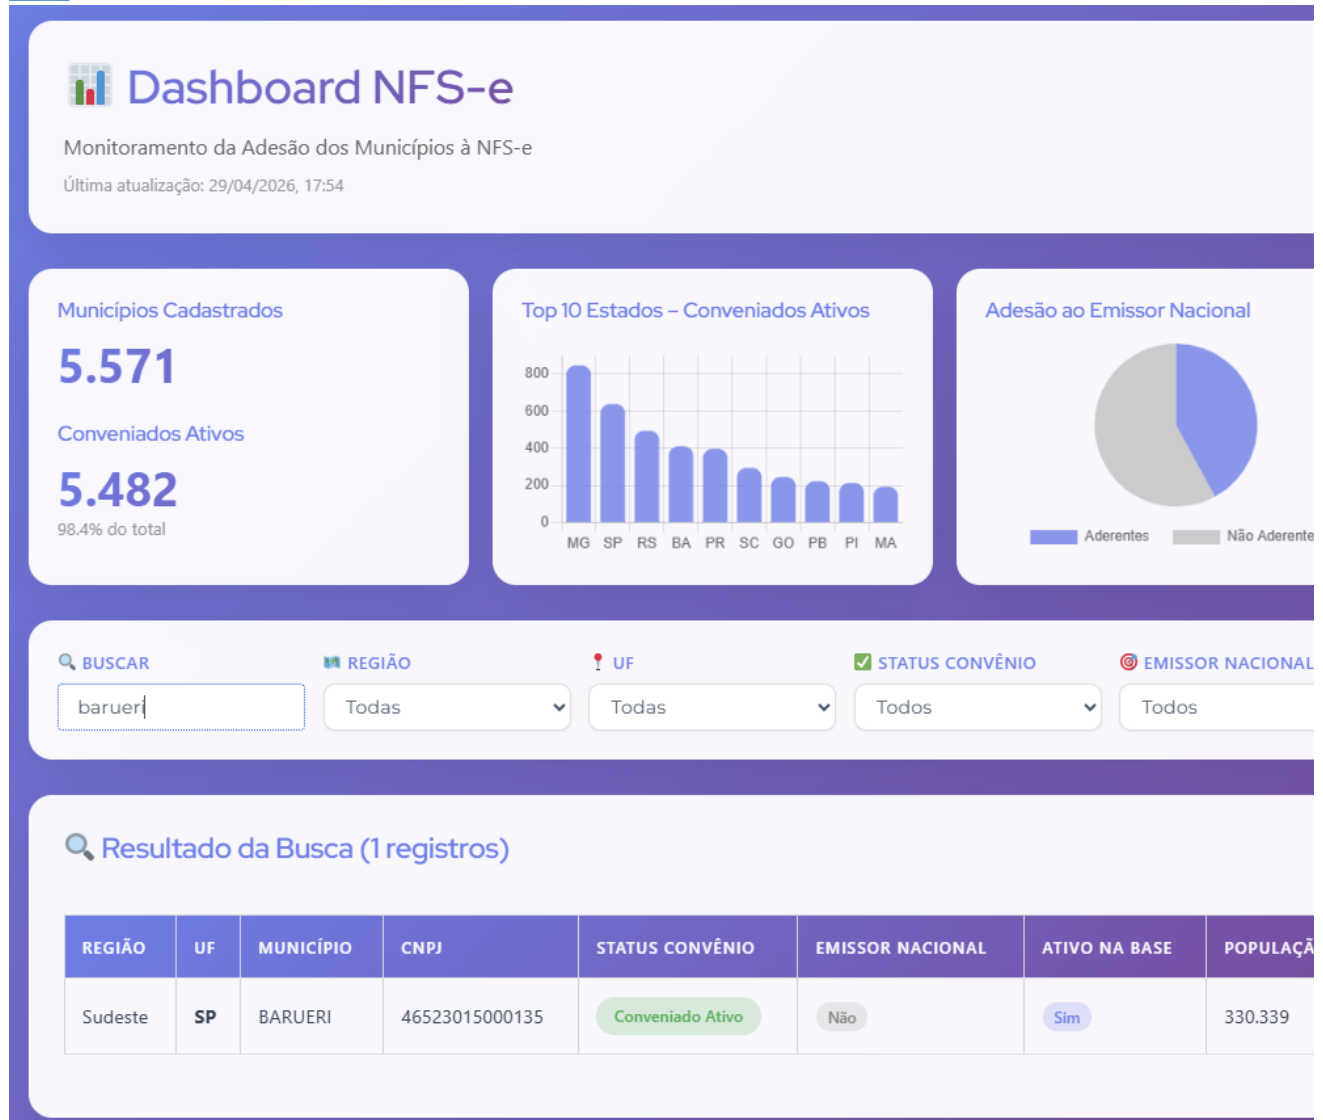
Dashboard NFS-e

Monitoramento da Adesão dos Municípios à NFS-e

Última atualização: 29/04/2026, 17:54

Municípios Cadastrados

5.571

Conveniados Ativos

5.482

98.4% do total

Top 10 Estados – Conveniados Ativos

800
600
400
200
0

MG SP RS BA PR SC GO PB PI MA

Adesão ao Emissor Nacional

Aderentes Não Aderente

BUSCAR
barueri

REGIÃO
Todas

UF
Todas

STATUS CONVÊNIO
Todos

EMISSOR NACIONAL
Todos

Resultado da Busca (1 registros)

| REGIÃO | UF | MUNICÍPIO | CNPJ | STATUS CONVÊNIO | EMISSOR NACIONAL | ATIVO NA BASE | POPULAÇ |
|---|---|---|---|---|---|---|---|
| Sudeste | SP | BARUERI | 46523015000135 | Conveniado Ativo | Não | Sim | 330.339 |